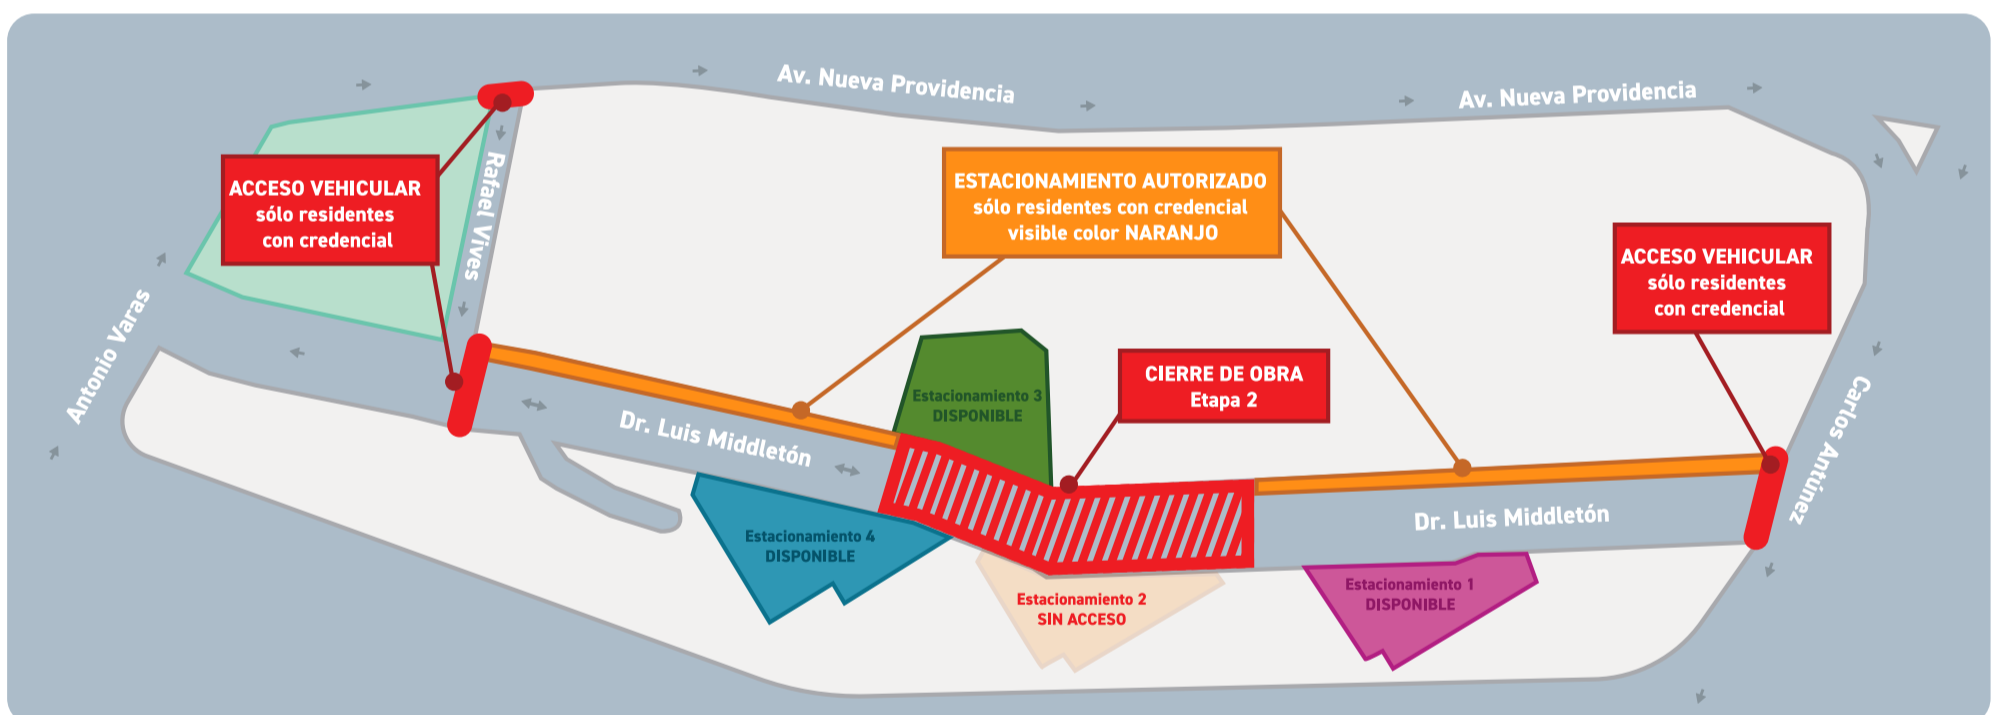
Av. Nueva Providencia

Av. Nueva Providencia

ACCESO VEHICULAR
sólo residentes
con credencial

Rafael Vives

ESTACIONAMIENTO AUTORIZADO
sólo residentes con credencial
visible color NARANJO

ACCESO VEHICULAR
sólo residentes
con credencial

Antonio Varas

Estacionamiento 3
DISPONIBLE

CIERRE DE OBRA
Etapa 2

Dr. Luis Middletón

Carlos Antúnez

Estacionamiento 4
DISPONIBLE

Dr. Luis Middletón

Estacionamiento 2
SIN ACCESO

Estacionamiento 1
DISPONIBLE